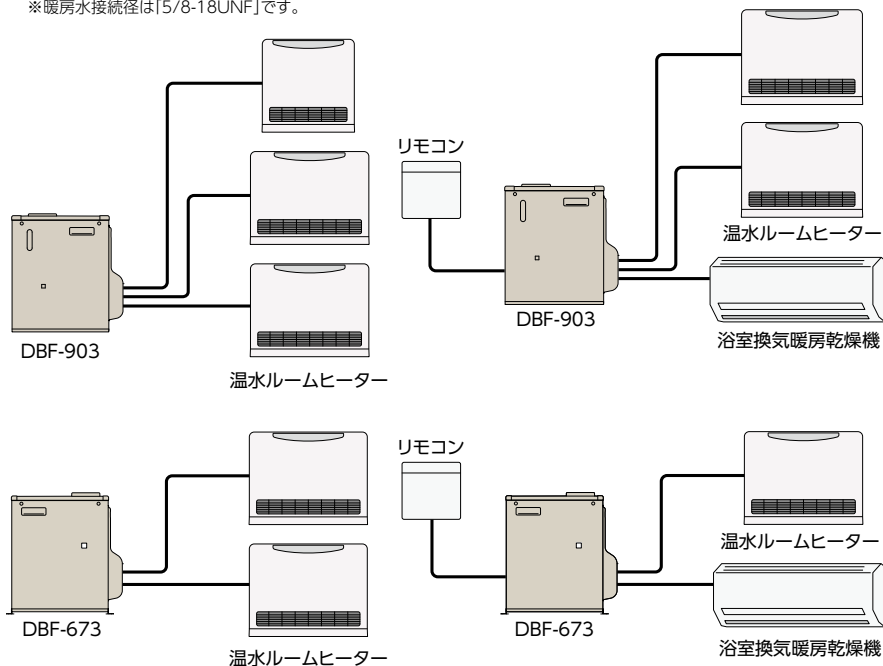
※暖房水接続径は「5/8-18UNF」です。

リモコン

DBF-903

温水ルームヒーター

DBF-903

温水ルームヒーター

浴室換気暖房乾燥機

リモコン

DBF-673

温水ルームヒーター

DBF-673

温水ルームヒーター

浴室換気暖房乾燥機